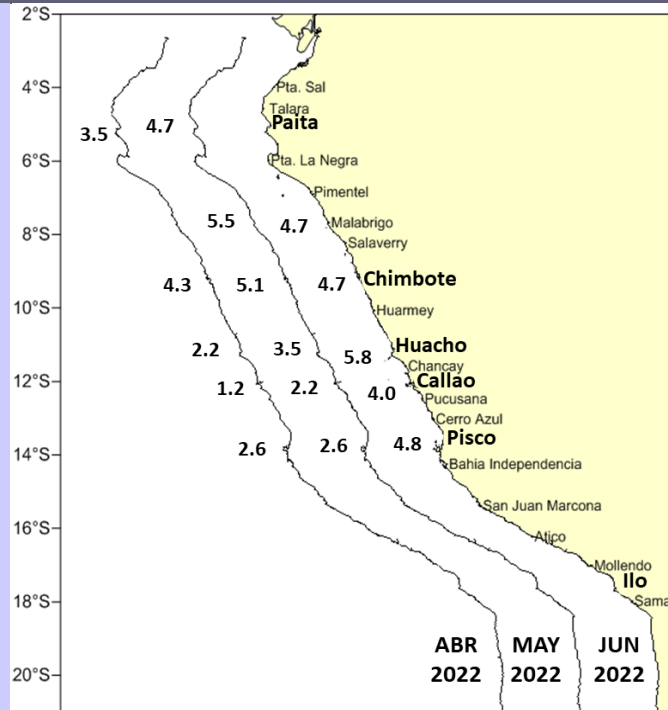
2°S
4°S
6°S
8°S
10°S
12°S
14°S
16°S
18°S
20°S

Pta. Sal
Talara
Paita
Pta. La Negra
Pimentel
Malabrigo
Salaverry
Chimbote
Huarmey
Huacho
Chancay
Callao
Pucusana
Cerro Azul
Pisco
Bahia Independencia
San Juan Marcona
Atico
Mollendo
Ilo
Sama

3.5
4.7
5.5
4.7
4.3
5.1
4.7
2.2
3.5
5.8
1.2
2.2
4.0
2.6
2.6
4.8

ABR 2022
MAY 2022
JUN 2022